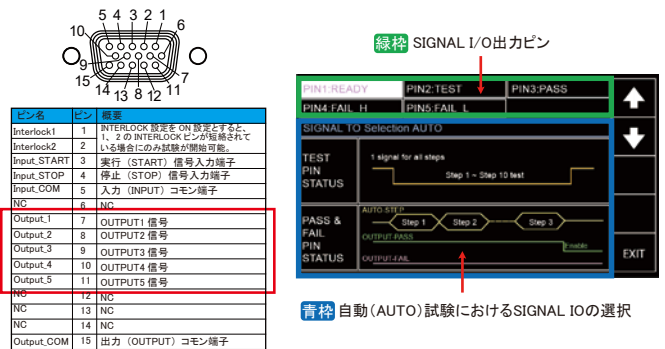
5 4 3 2 1
10
6
9
15
7
14 13 8 12 11

| ピン名 | ピン | 概要 |
|---|---|---|
| Interlock1 | 1 | INTERLOCK 設定を ON 設定とすると、1、2 の INTERLOCK ピンが短絡されている場合にのみ試験が開始可能。 |
| Interlock2 | 2 | |
| Input_START | 3 | 実行（START）信号入力端子 |
| Input_STOP | 4 | 停止（STOP）信号入力端子 |
| Input_COM | 5 | 入力（INPUT）コモン端子 |
| NC | 6 | NC |
| Output_1 | 7 | OUTPUT1 信号 |
| Output_2 | 8 | OUTPUT2 信号 |
| Output_3 | 9 | OUTPUT3 信号 |
| Output_4 | 10 | OUTPUT4 信号 |
| Output_5 | 11 | OUTPUT5 信号 |
| NC | 12 | NC |
| NC | 13 | NC |
| NC | 14 | NC |
| Output_COM | 15 | 出力（OUTPUT）コモン端子 |

緑枠 SIGNAL I/O出力ピン

PIN1:READY
PIN2:TEST
PIN3:PASS
PIN4:FAIL_H
PIN5:FAIL_L

SIGNAL TO Selection AUTO

TEST PIN STATUS
1 signal for all steps
Step 1 ~ Step 10 test

PASS & FAIL PIN STATUS
AUTO-STEP
Step 1
Step 2
Step 3
OUTPUT-PASS
Enable
OUTPUT-FAIL

EXIT

青枠 自動（AUTO）試験におけるSIGNAL IOの選択